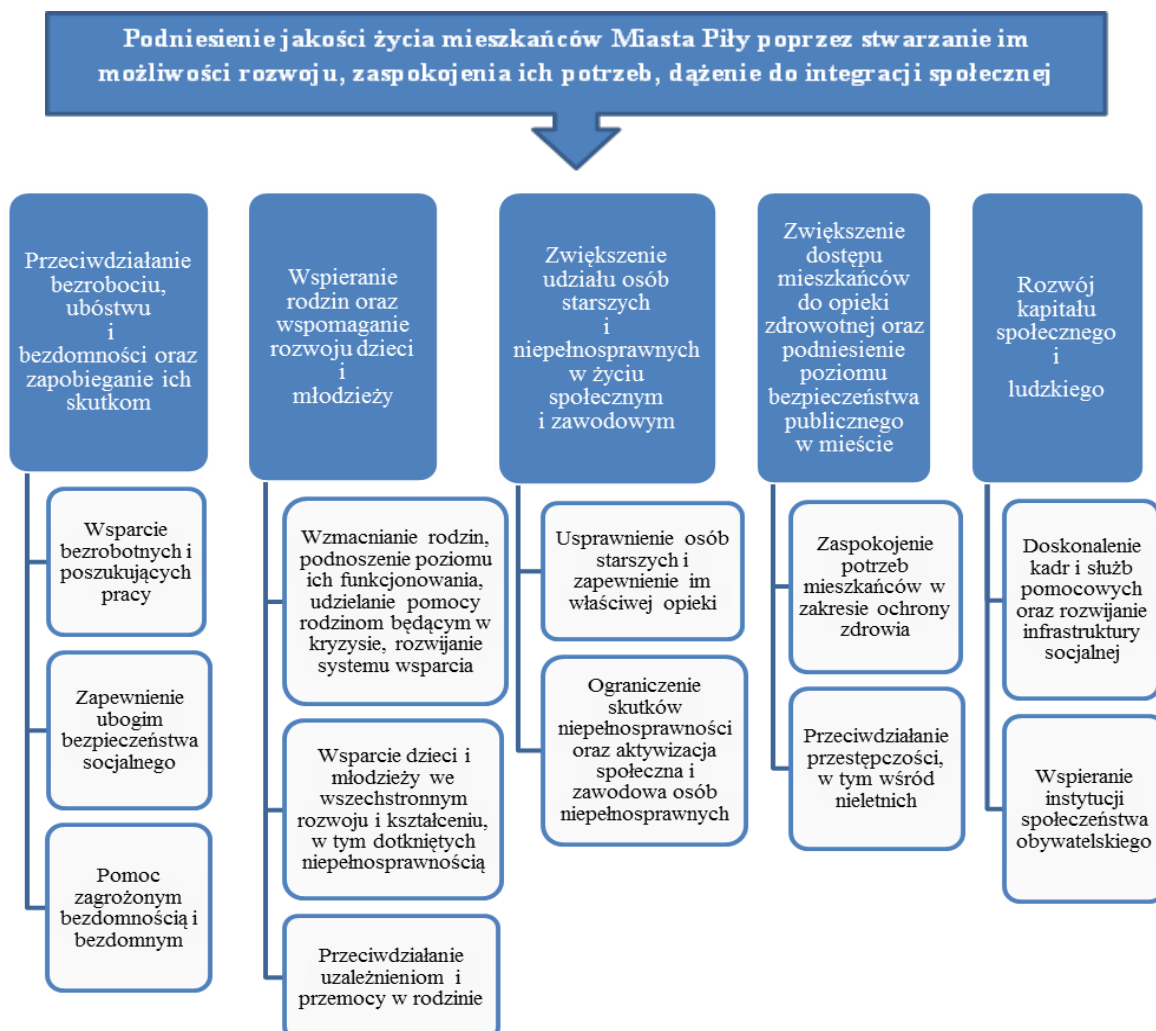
Podniesienie jakości życia mieszkańców Miasta Piły poprzez stwarzanie im możliwości rozwoju, zaspokojenia ich potrzeb, dążenie do integracji społecznej

Przeciwdziałanie bezrobociu, ubóstwu i bezdomności oraz zapobieganie ich skutkom

Wsparcie bezrobotnych i poszukujących pracy

Zapewnienie ubogim bezpieczeństwa socjalnego

Pomoc zagrożonym bezdomnością i bezdomnym

Wspieranie rodzin oraz wspomaganie rozwoju dzieci i młodzieży

Wzmacnianie rodzin, podnoszenie poziomu ich funkcjonowania, udzielanie pomocy rodzinom będącym w kryzysie, rozwijanie systemu wsparcia

Wsparcie dzieci i młodzieży we wszechstronnym rozwoju i kształceniu, w tym dotkniętych niepełnosprawnością

Przeciwdziałanie uzależnieniom i przemocy w rodzinie

Zwiększenie udziału osób starszych i niepełnosprawnych w życiu społecznym i zawodowym

Usprawnienie osób starszych i zapewnienie im właściwej opieki

Ograniczenie skutków niepełnosprawności oraz aktywizacja społeczna i zawodowa osób niepełnosprawnych

Zwiększenie dostępu mieszkańców do opieki zdrowotnej oraz podniesienie poziomu bezpieczeństwa publicznego w mieście

Zaspokojenie potrzeb mieszkańców w zakresie ochrony zdrowia

Przeciwdziałanie przestępczości, w tym wśród nieletnich

Rozwój kapitału społecznego i ludzkiego

Doskonalenie kadr i służb pomocowych oraz rozwijanie infrastruktury socjalnej

Wspieranie instytucji społeczeństwa obywatelskiego